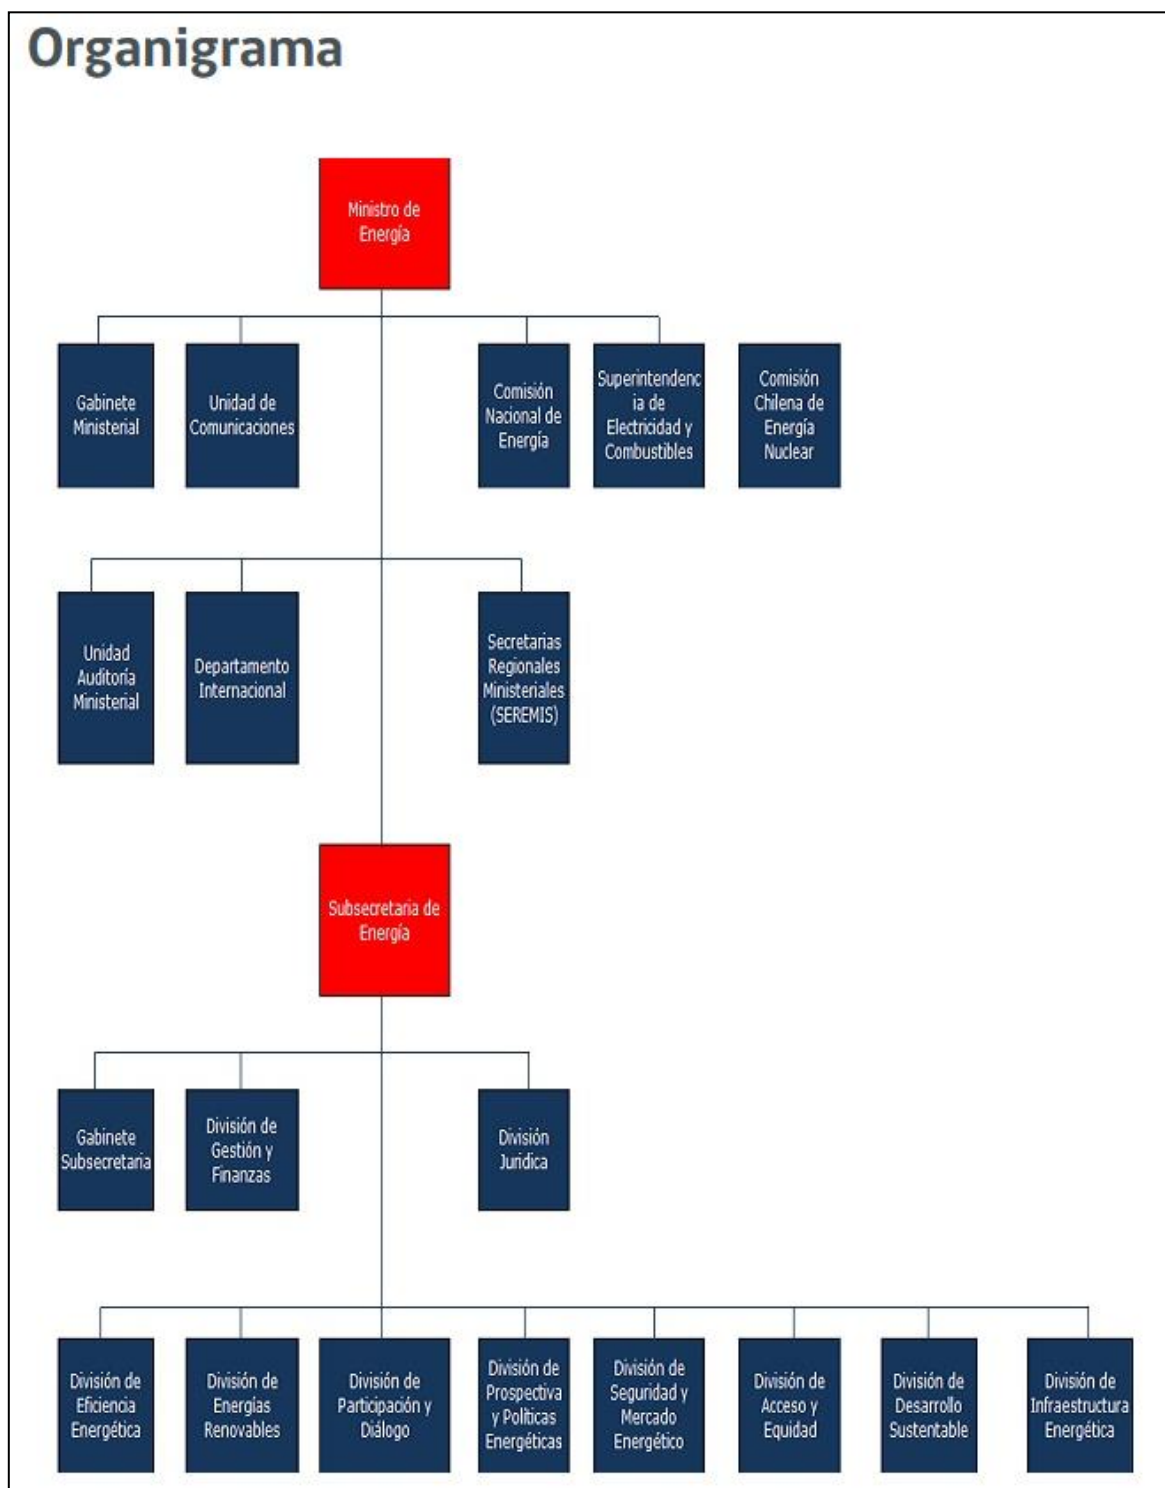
Organigrama

Ministro de Energía

Gabinete Ministerial

Unidad de Comunicaciones

Comisión Nacional de Energía

Superintendenc ia de Electricidad y Combustibles

Comisión Chilena de Energía Nuclear

Unidad Auditoría Ministerial

Departamento Internacional

Secretarías Regionales Ministeriales (SEREMIS)

Subsecretaria de Energía

Gabinete Subsecretaria

División de Gestión y Finanzas

División Jurídica

División de Eficiencia Energética

División de Energías Renovables

División de Participación y Diálogo

División de Prospectiva y Políticas Energéticas

División de Seguridad y Mercado Energético

División de Acceso y Equidad

División de Desarrollo Sustentable

División de Infraestructura Energética